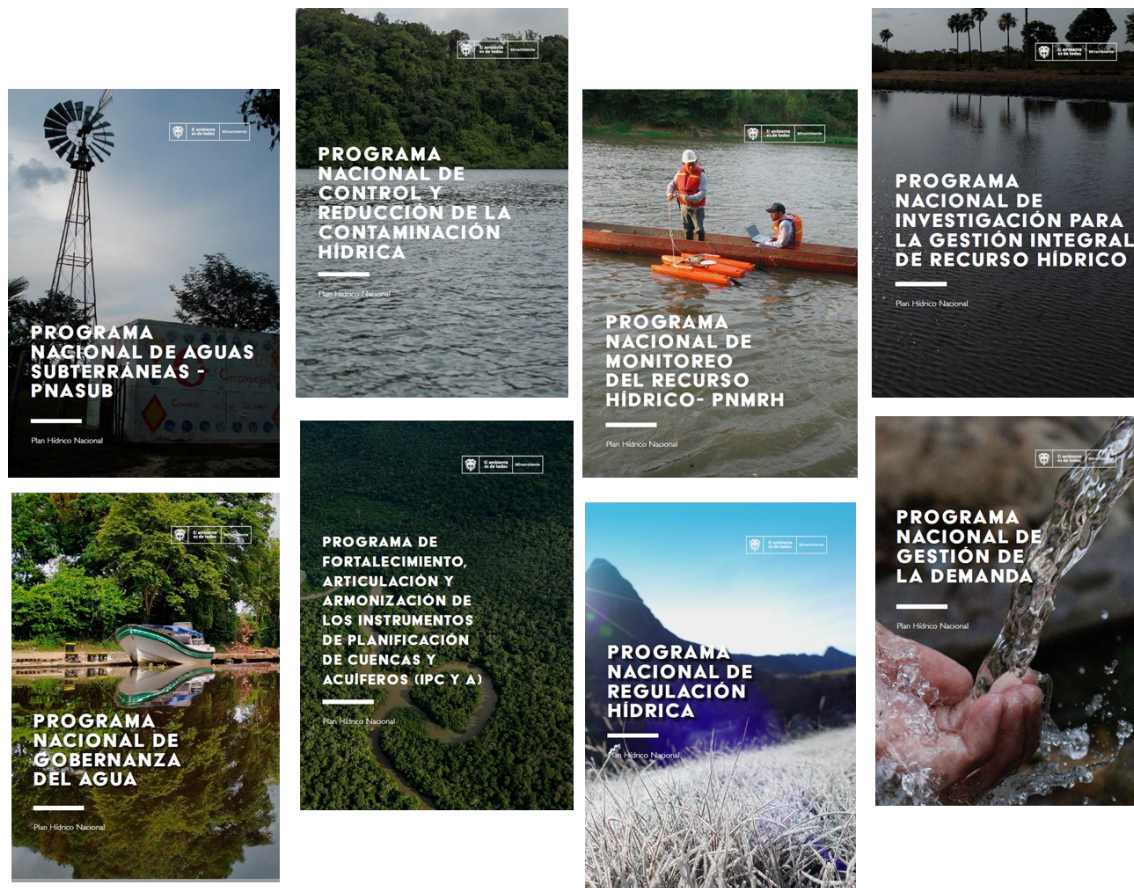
El ambiente es de todos | Minambiente

PROGRAMA NACIONAL DE AGUAS SUBTERRÁNEAS - PNASUB

Plan Hídrico Nacional

El ambiente es de todos | Minambiente

PROGRAMA NACIONAL DE CONTROL Y REDUCCIÓN DE LA CONTAMINACIÓN HÍDRICA

Plan Hídrico Nacional

El ambiente es de todos | Minambiente

PROGRAMA NACIONAL DE MONITOREO DEL RECURSO HÍDRICO- PNMRH

Plan Hídrico Nacional

El ambiente es de todos | Minambiente

PROGRAMA NACIONAL DE INVESTIGACIÓN PARA LA GESTIÓN INTEGRAL DE RECURSO HÍDRICO

Plan Hídrico Nacional

El ambiente es de todos | Minambiente

PROGRAMA NACIONAL DE GOBERNANZA DEL AGUA

Plan Hídrico Nacional

El ambiente es de todos | Minambiente

PROGRAMA DE FORTALECIMIENTO, ARTICULACIÓN Y ARMONIZACIÓN DE LOS INSTRUMENTOS DE PLANIFICACIÓN DE CUENCAS Y ACUÍFEROS (IPC Y A)

Plan Hídrico Nacional

El ambiente es de todos | Minambiente

PROGRAMA NACIONAL DE REGULACIÓN HÍDRICA

Plan Hídrico Nacional

El ambiente es de todos | Minambiente

PROGRAMA NACIONAL DE GESTIÓN DE LA DEMANDA

Plan Hídrico Nacional